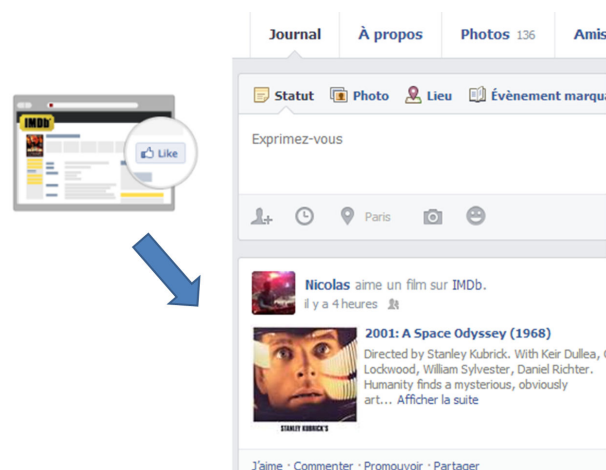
IMDb

Like

Journal
À propos
Photos 136
Amis

Statut
Photo
Lieu
Évènement marqu

Exprimez-vous

Paris

Nicolas aime un film sur IMDb.
il y a 4 heures

STANLEY KUBRICK'S

2001: A Space Odyssey (1968)
Directed by Stanley Kubrick. With Keir Dullea, G Lockwood, William Sylvester, Daniel Richter. Humanity finds a mysterious, obviously art... Afficher la suite

J'aime · Commenter · Promouvoir · Partager